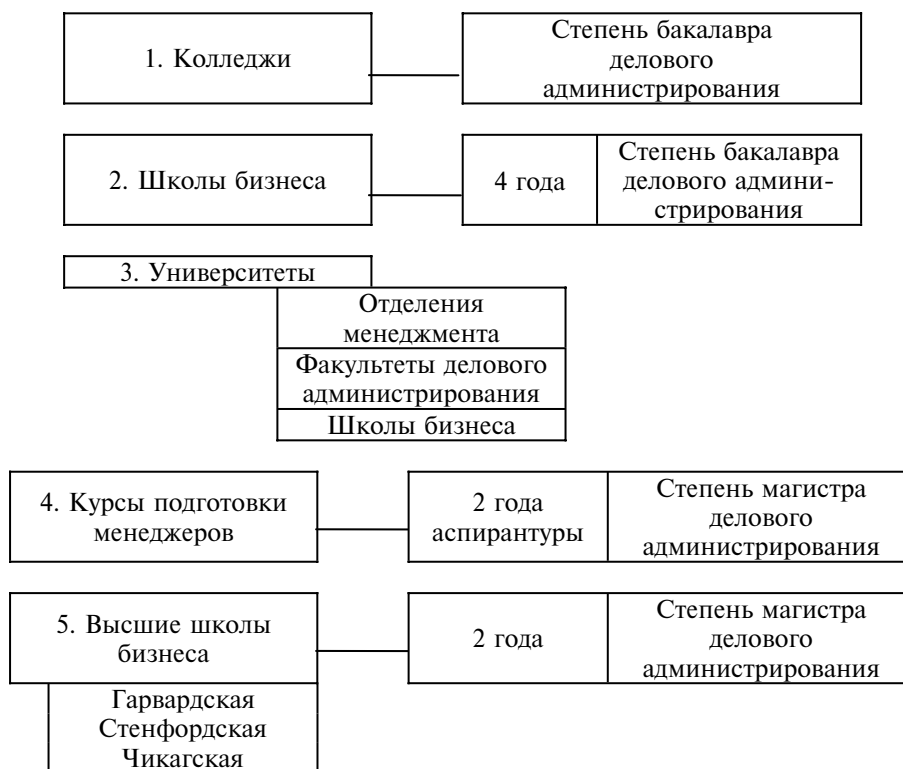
1. Колледжи

Степень бакалавра делового администрирования

2. Школы бизнеса

4 года

Степень бакалавра делового администрирования

3. Университеты

Отделения менеджмента

Факультеты делового администрирования

Школы бизнеса

4. Курсы подготовки менеджеров

2 года аспирантуры

Степень магистра делового администрирования

5. Высшие школы бизнеса

2 года

Степень магистра делового администрирования

Гарвардская
Стенфордская
Чикагская